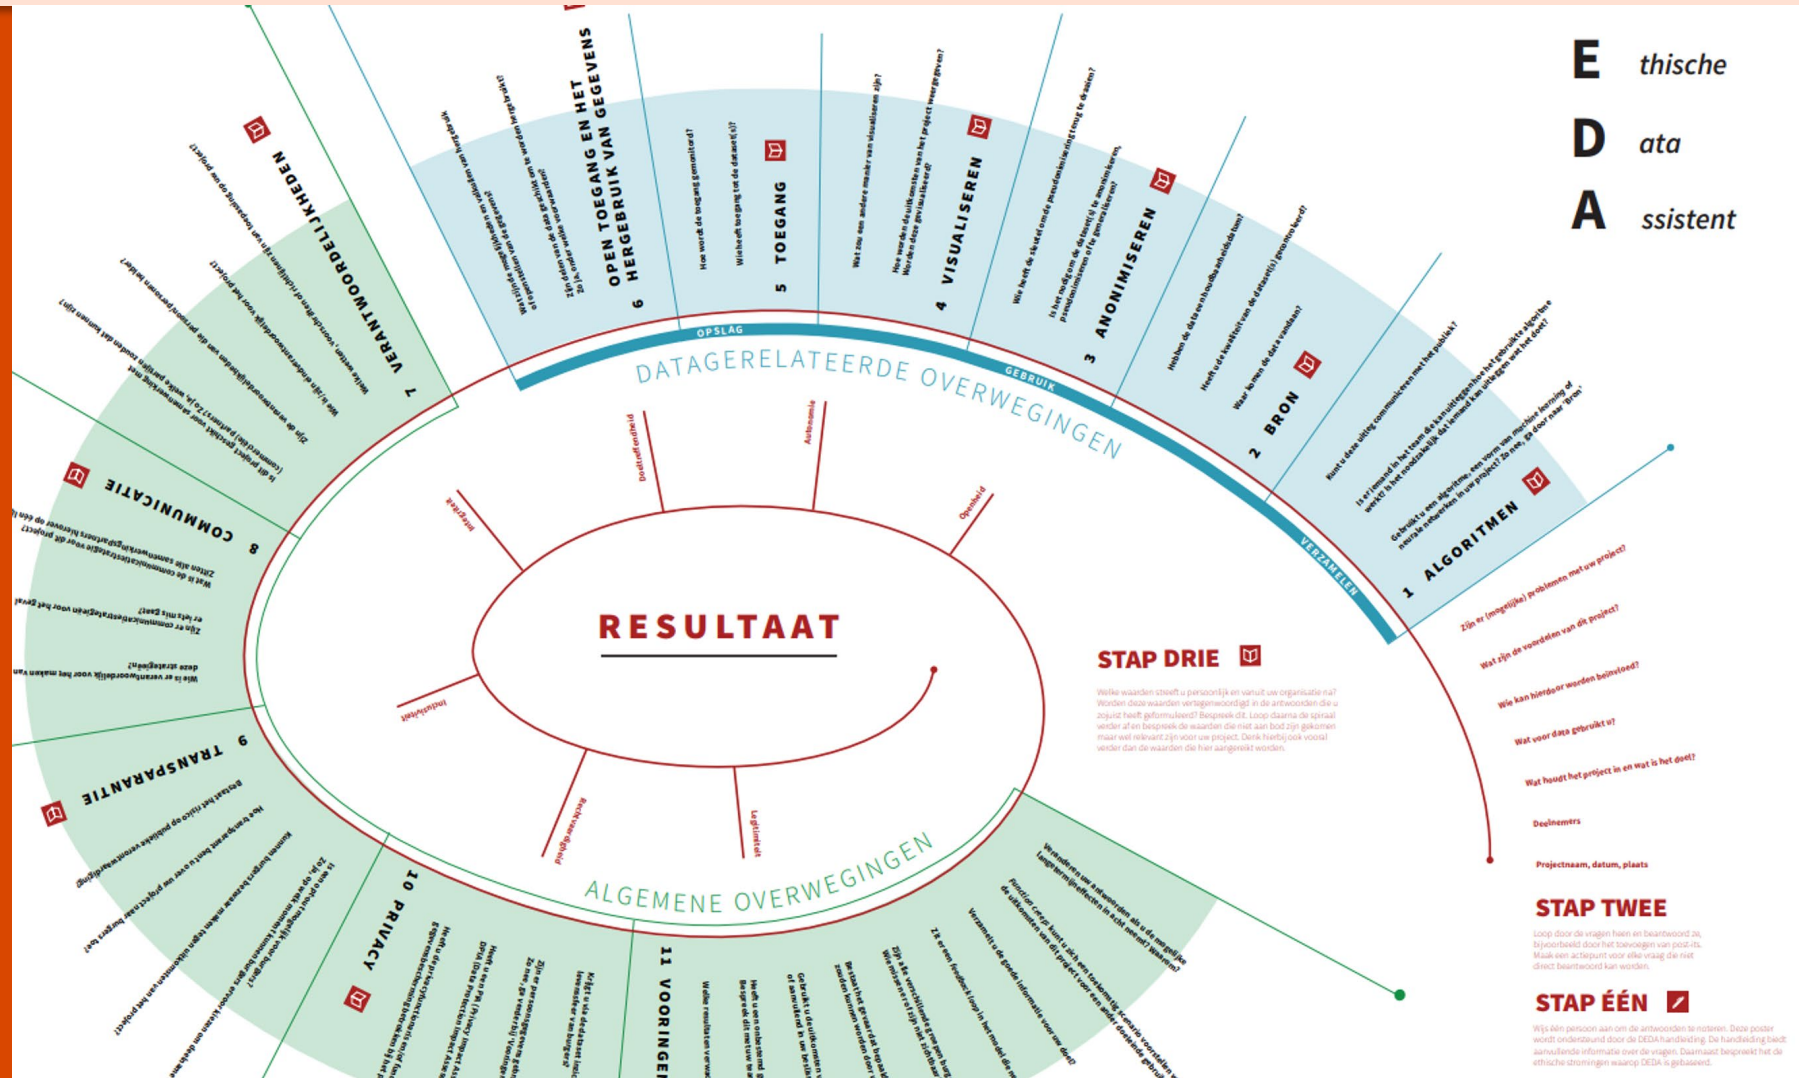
E thische

D ata

A ssistent

1 ALGORITMEN

Gebruikt u een algoritme, een vorm van machine learning of neurale netwerken in uw project? Zo nee, ga door naar 'Bron'

Is er iemand in het team die kan uitleggen hoe het gebruikte algoritme werkt? Is het noodzakelijk dat iemand kan uitleggen wat het doet?

Kunt u deze uitleg communiceren met het publiek?

2 BRON

Waar komen de data vandaan?

Heeft u de eisen van de dataset(s) goed in beeld?

Hebben de data een houdbaarheidsdatum?

3 ANONIMISEREN

Is het nodig om de dataset(s) te anonimiseren, pseudonimiseren of te generaliseren?

Wie heeft de sleutel om de pseudonimisering terug te draaien?

4 VISUALISEREN

Hoe worden de uitkomsten van het project weergegeven? Worden deze gevisualiseerd?

Wat zou een andere manier van visualiseren zijn?

5 TOEGANG

Wie heeft toegang tot de dataset(s)?

Hoe wordt de toegang gemonitord?

6 OPEN TOEGANG EN HET HERGEBRUIK VAN GEGEVENS

Zijn delen van de data geschikt om te worden hergebruikt? Zo ja, onder welke voorwaarden?

Wat zijn de mogelijkheden van het open stellen van de data?

Wat is de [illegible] van hergebruik

7 VERANTWOORDELIJKHEDEN

Wie is er verantwoordelijk voor de rapportage op het project?

Is de projectleider verantwoordelijk voor het project?

Wie weten, voor welke van de organisaties en de mogelijkheden is er de verantwoordelijkheid?

Zijn de verantwoordelijkheden van alle partijen helder?

Is dit project geschikt voor samenwerking met commerciële partners? Zo ja, welke partijen zouden dat kunnen zijn?

8 COMMUNICATIE

Wat is de communicatiestrategie voor dit project?

Zitten alle samenwerkingspartners hiervoor op één lijn?

Zijn er communicatiestrategieën voor het geval er iets mis gaat?

Wie is er verantwoordelijk voor het maken van deze strategieën?

9 TRANSPARANTIE

Bestaat het risico op publieke verontwaardiging?

Hoe transparant bent u over uw project naar burgers toe?

Kunnen burgers bezwaar maken tegen uitkomsten van het project?

Is er een proces mogelijk voor burgers?

10 PRIVACY

11 VOORINGENOMENHEID

DATAGERELATEERDE OVERWEGINGEN

OPSLAG

GEBRUIK

VERZAMELEN

ALGEMENE OVERWEGINGEN

RESULTAAT

Doeltreffendheid

Autonomie

Openheid

Integriteit

Individualiteit

Rechtvaardigheid

Legitimiteit

STAP DRIE

Welke waarden streeft u persoonlijk en vanuit uw organisatie na? Worden deze waarden vertegenwoordigd in de antwoorden die u zojuist heeft geformuleerd? Bespreek dit. Loop daarna de spiraal verder af en bespreek de waarden die niet aan bod zijn gekomen maar wel relevant zijn voor uw project. Denk hierbij ook vooral verder dan de waarden die hier aangereikt worden.

Zijn er (mogelijke) problemen met uw project?

Wat zijn de voordelen van dit project?

Wie kan hierdoor worden beïnvloed?

Wat voor data gebruikt u?

Wat houdt het project in en wat is het doel?

Deelnemers

Projectnaam, datum, plaats

STAP TWEE

Loop door de vragen heen en beantwoord ze, bijvoorbeeld door het toevoegen van post-its. Maak een actiepunt voor elke vraag die niet direct beantwoord kan worden.

STAP ÉÉN

Wijs één persoon aan om de antwoorden te noteren. Deze poster wordt ondersteund door de DEDA handleiding. De handleiding biedt aanvullende informatie over de vragen. Daarnaast bespreekt het de ethische stromingen waarop DEDA is gebaseerd.

Verandert u uw antwoorden als u de mogelijke langetermijneffecten in acht neemt?

Zijn er een verwachte uitkomsten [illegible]

Is er een feedback loop in het model die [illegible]

Verzamelt u de goede informatie voor uw doel?

Bestaat het gevaar dat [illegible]

Gebruikt u zelfkennis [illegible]

Heeft u een onbewust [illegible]

Welke resultaten verwacht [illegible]